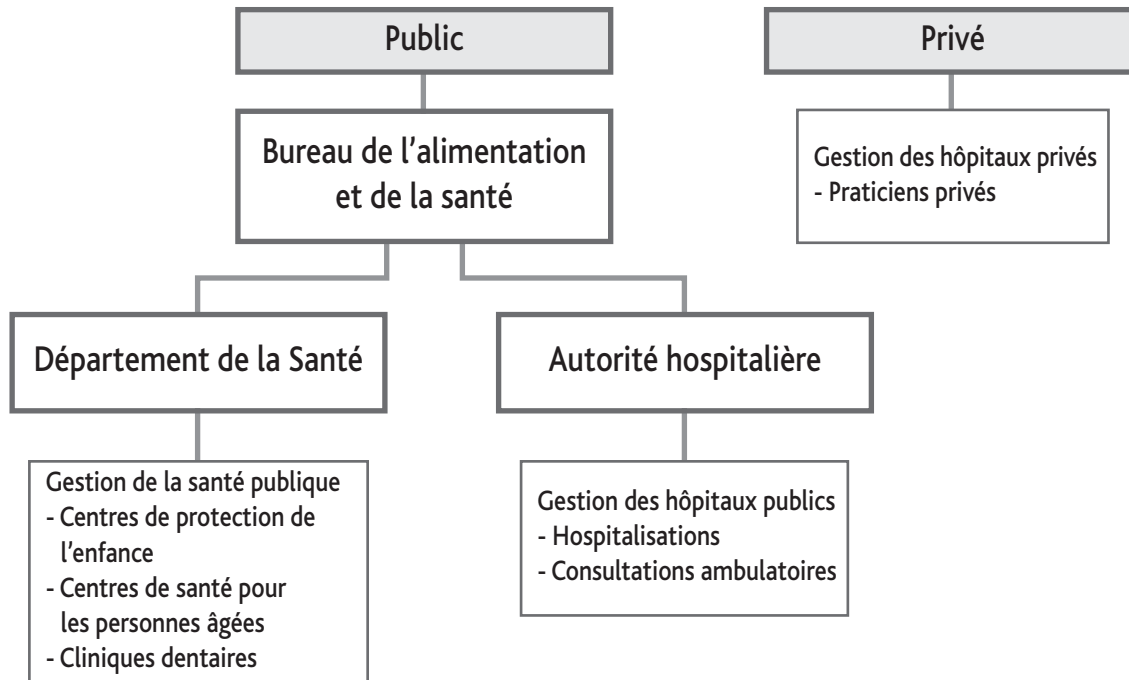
Public

Privé

Bureau de l’alimentation et de la santé

Gestion des hôpitaux privés
- Praticiens privés

Département de la Santé

Autorité hospitalière

Gestion de la santé publique
- Centres de protection de l’enfance
- Centres de santé pour les personnes âgées
- Cliniques dentaires

Gestion des hôpitaux publics
- Hospitalisations
- Consultations ambulatoires